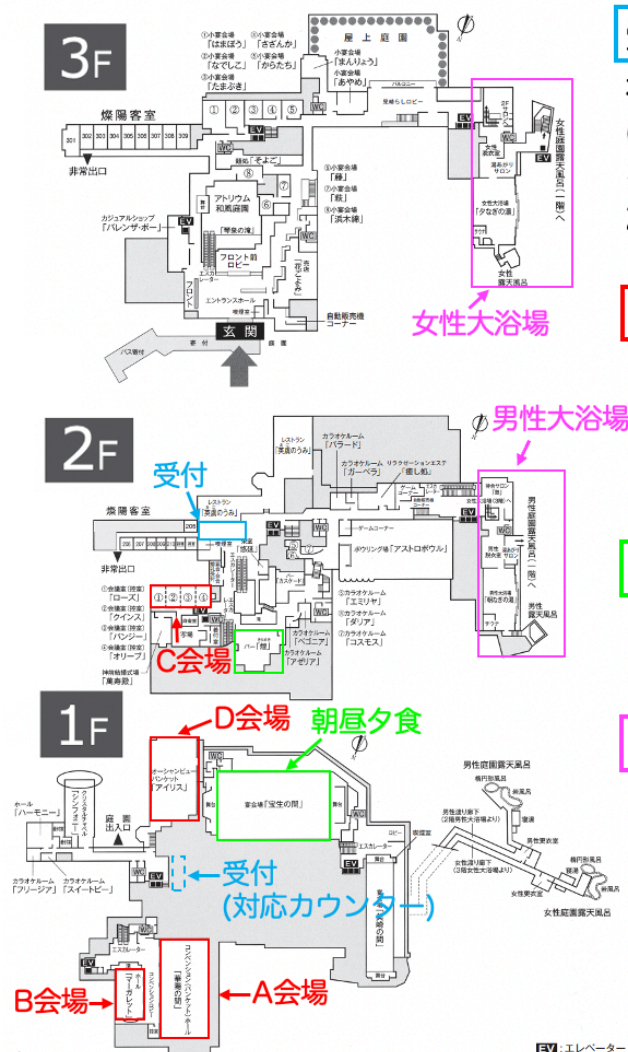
3F

屋上庭園

①小宴会場「はまぼう」 ④小宴会場「さざんか」
②小宴会場「なでしこ」 ⑤小宴会場「からたち」
③小宴会場「たまぶき」

小宴会場「まんりょう」
小宴会場「あやめ」

燦陽客室
301 302 303 304 305 306 307 308 309
非常出口

麺処「そよご」
⑥小宴会場「樺」
⑦小宴会場「萩」
⑧小宴会場「淡水楼」

アトリウム和風庭園
「琴泉の滝」
カジュアルショップ「パレンザ・ボー」
フロント前ロビー
フロント
エントランスホール
玄関
バス乗付
自動販売機コーナー

女性庭園露天風呂（二階）へ
女性露天風呂
女性大浴場

2F

男性大浴場

受付
燦陽客室
非常出口
レストラン「美食のうみ」
カラオケルーム「バラード」
カラオケルーム「ガーベラ」
ゲームコーナー
ボウリング場「アストロボウル」
①小宴会場（和室）「ローズ」
②小宴会場（和室）「クインス」
③小宴会場（和室）「パンジー」
④小宴会場（和室）「オリーブ」
「萬寿殿」
C会場
バー「惣」
カラオケルーム「エミリヤ」
カラオケルーム「ダリア」
カラオケルーム「コスモス」
カラオケルーム「ベゴニア」
カラオケルーム「アゼリア」
男性庭園露天風呂（二階）へ
男性露天風呂

1F

D会場
朝昼夕食
オーシャンビューバンケット「アイリス」
宴会場「宝生の間」
ホール「ハーモニー」
庭園出入口
受付
（対応カウンター）
カラオケルーム「フリージア」「スイートピー」
コンベンションホール「華海の間」
B会場
A会場
男性庭園露天風呂
女性庭園露天風呂
EV：エレベーター